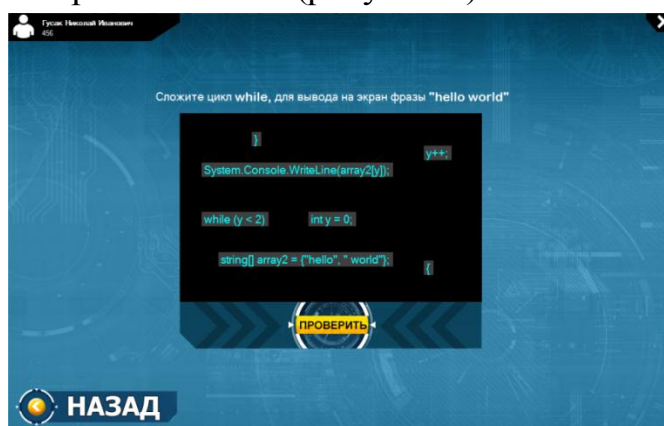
Гусак Николай Иванович
456

Сложите цикл while, для вывода на экран фразы "hello world"

}

y++;

System.Console.WriteLine(array2[y]);

while (y < 2)

int y = 0;

string[] array2 = {"hello", " world"};

{

ПРОВЕРИТЬ

НАЗАД